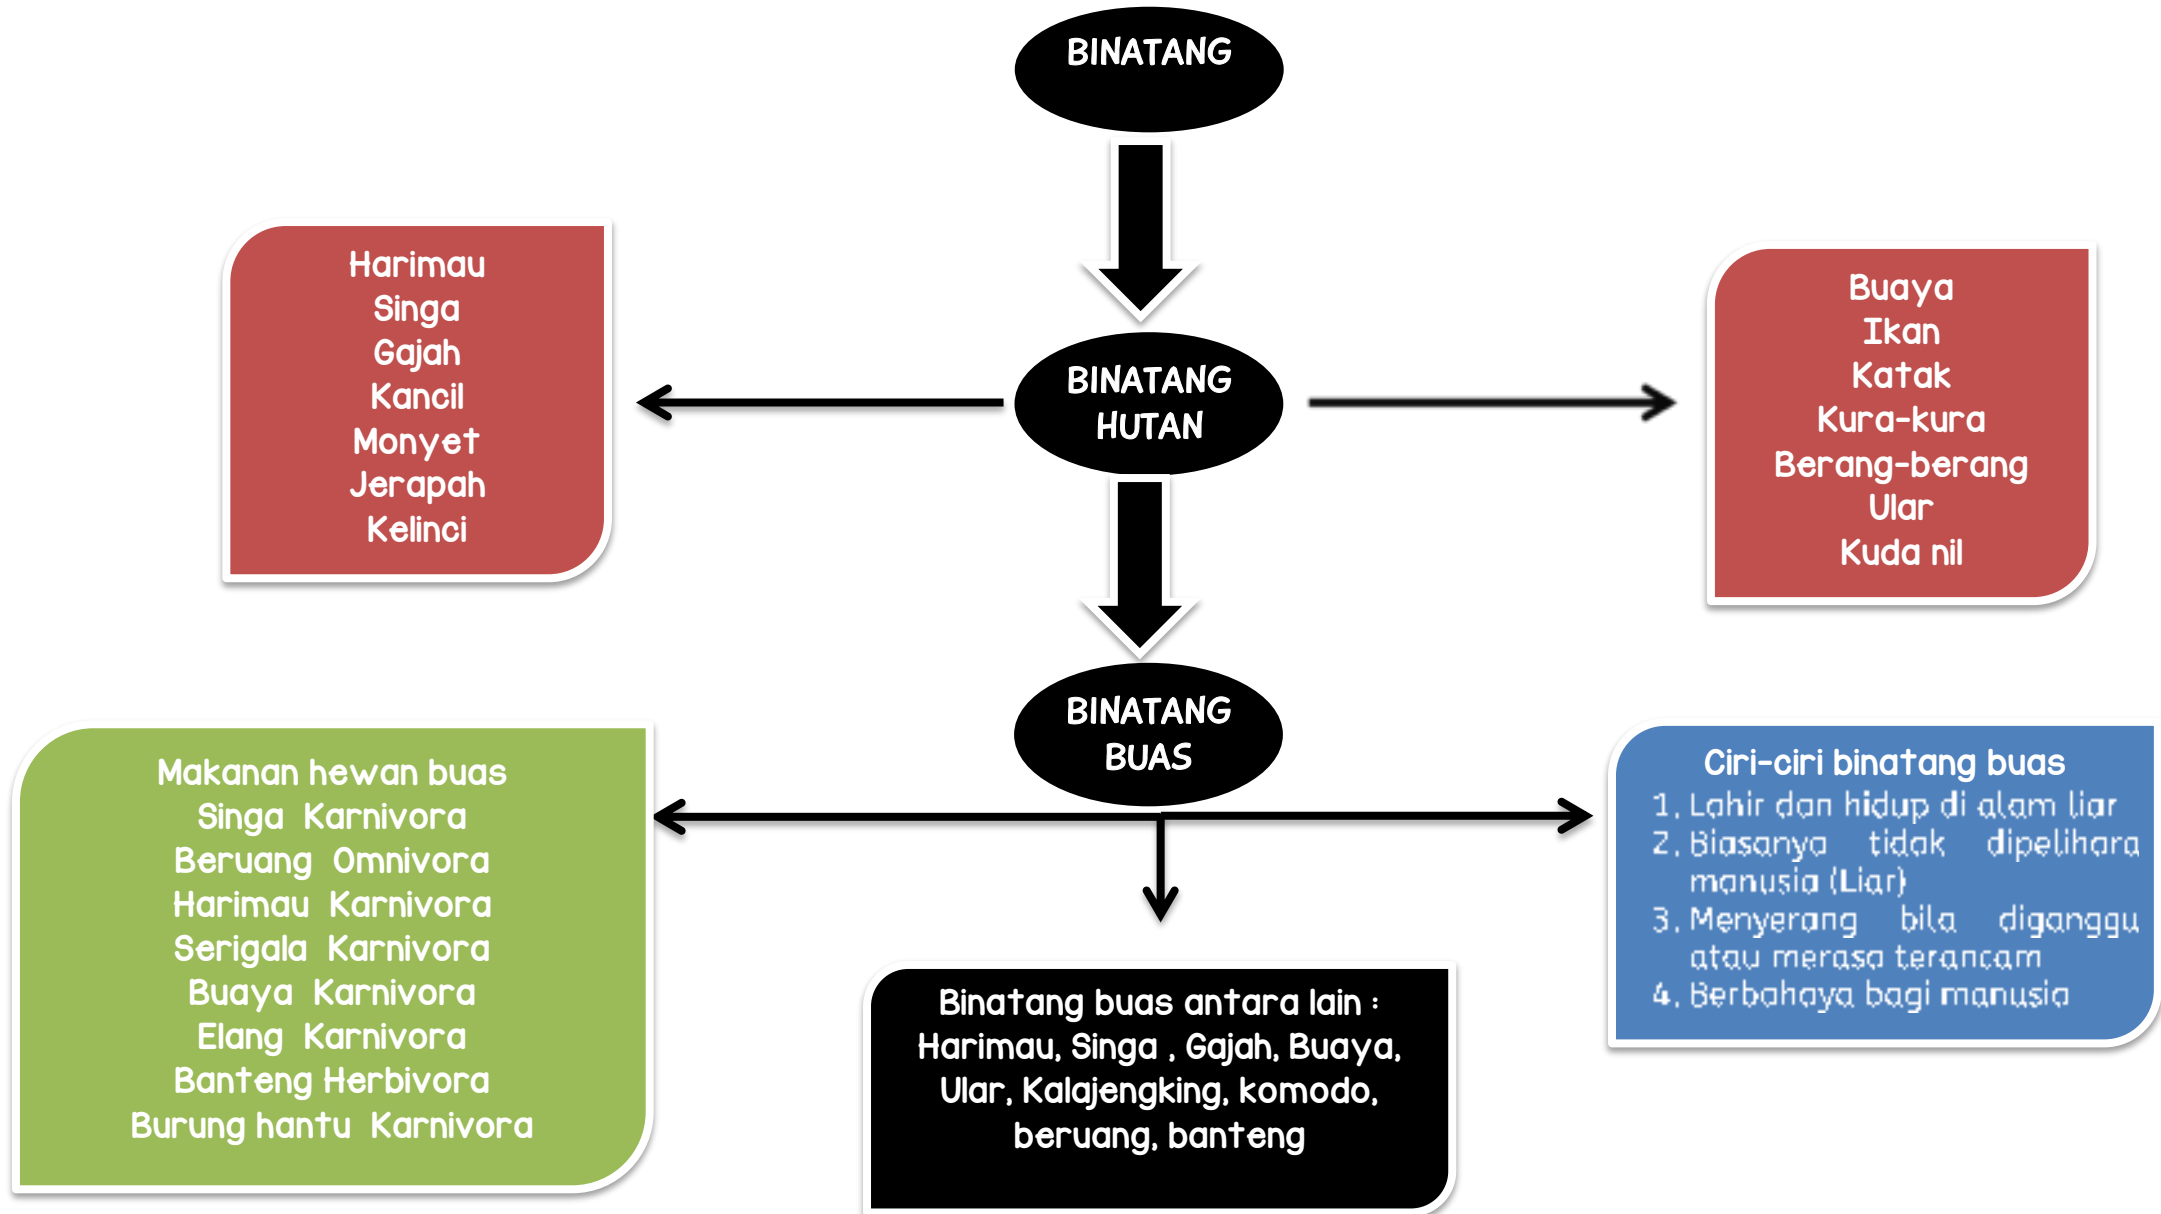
BINATANG

BINATANG HUTAN

Harimau
Singa
Gajah
Kancil
Monyet
Jerapah
Kelinci

Buaya
Ikan
Katak
Kura-kura
Berang-berang
Ular
Kuda nil

BINATANG BUAS

Makanan hewan buas
Singa Karnivora
Beruang Omnivora
Harimau Karnivora
Serigala Karnivora
Buaya Karnivora
Elang Karnivora
Banteng Herbivora
Burung hantu Karnivora

Binatang buas antara lain : Harimau, Singa , Gajah, Buaya, Ular, Kalajengking, komodo, beruang, banteng

Ciri-ciri binatang buas
1. Lahir dan hidup di alam liar
2. Biasanya tidak dipelihara manusia (Liar)
3. Menyerang bila diganggu atau merasa terancam
4. Berbahaya bagi manusia